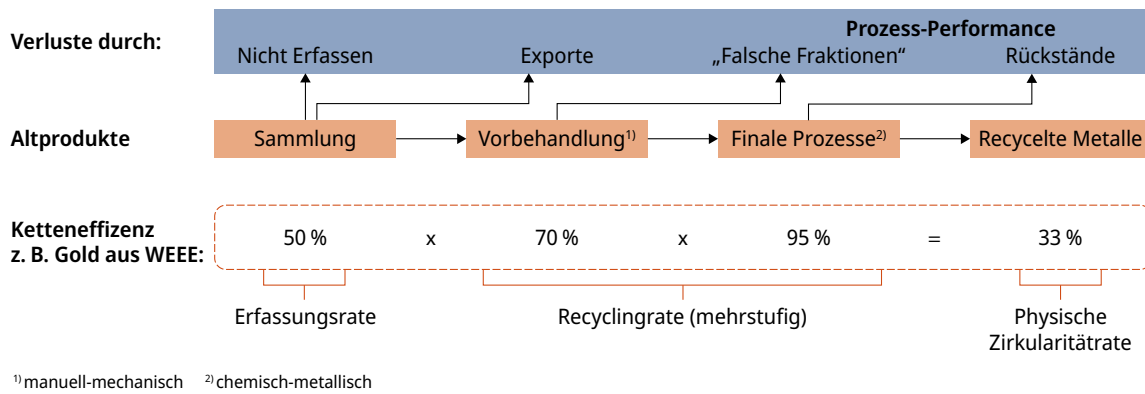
Verluste durch:

Prozess-Performance

Nicht Erfassen

Exporte

„Falsche Fraktionen“

Rückstände

Altprodukte

Sammlung

Vorbehandlung$^{1)}$

Finale Prozesse$^{2)}$

Recycelte Metalle

Ketteneffizenz z. B. Gold aus WEEE:

50 % x 70 % x 95 % = 33 %

Erfassungsrate

Recyclingrate (mehrstufig)

Physische Zirkularitätrate

$^{1)}$ manuell-mechanisch $^{2)}$ chemisch-metallisch